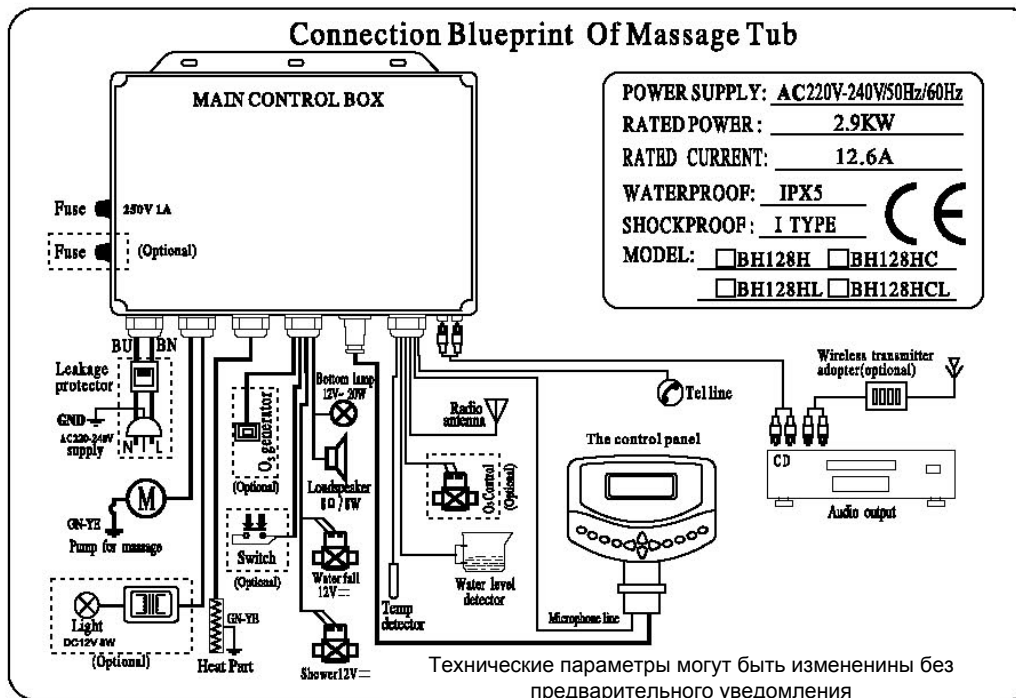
Connection Blueprint Of Massage Tub

MAIN CONTROL BOX

Fuse 250V 1A

Fuse (Optional)

POWER SUPPLY: AC220V-240V/50Hz/60Hz
RATED POWER: 2.9KW
RATED CURRENT: 12.6A
WATERPROOF: IPX5
SHOCKPROOF: I TYPE
MODEL: □BH128H □BH128HC □BH128HL □BH128HCL

CE

BU BN

Leakage protector

GND

AC220-240V supply

N L

M

GN-YB

Pump for massage

Light DC12V 8W

(Optional)

GN-YB

Heat Part

$O_3$ generator

(Optional)

Switch

(Optional)

Bottom lamp 12V~20W

Loudspeaker 8Ω/8W

Water fall 12V⎓

Shower12V⎓

Radio antenna

$O_3$ Control (Optional)

Temp detector

Water level detector

Tel line

The control panel

Microphone line

Wireless transmitter adopter(optional)

CD

Audio output

Технические параметры могут быть изменены без предварительного уведомления